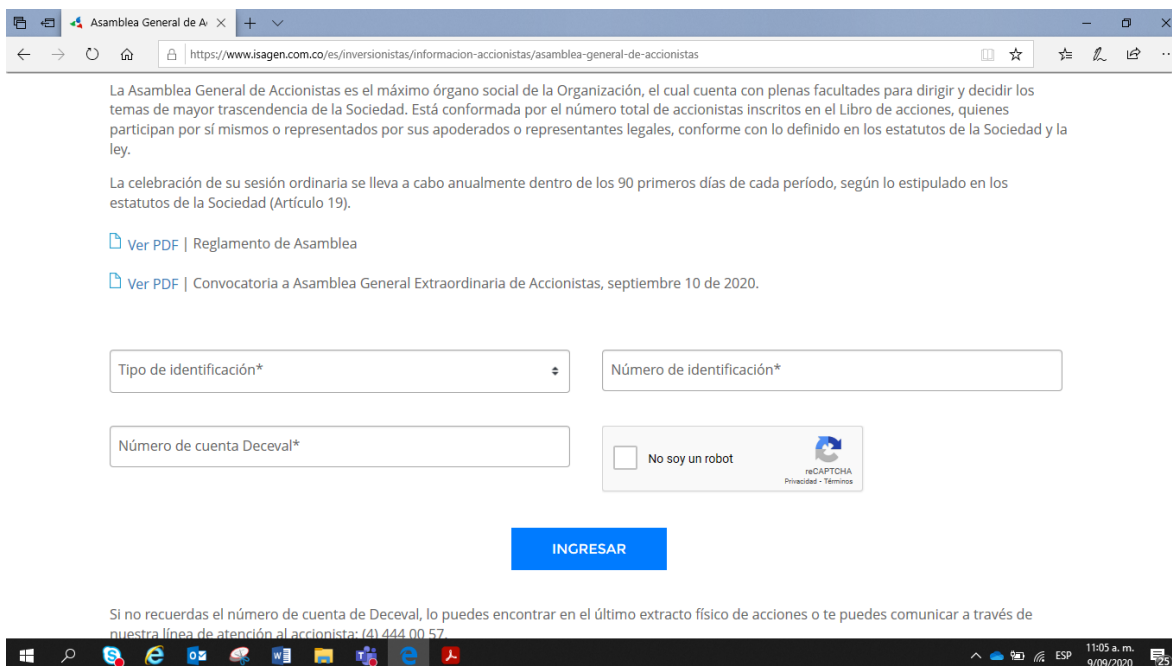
Asamblea General de A

https://www.isagen.com.co/es/inversionistas/informacion-accionistas/asamblea-general-de-accionistas

La Asamblea General de Accionistas es el máximo órgano social de la Organización, el cual cuenta con plenas facultades para dirigir y decidir los temas de mayor trascendencia de la Sociedad. Está conformada por el número total de accionistas inscritos en el Libro de acciones, quienes participan por sí mismos o representados por sus apoderados o representantes legales, conforme con lo definido en los estatutos de la Sociedad y la ley.

La celebración de su sesión ordinaria se lleva a cabo anualmente dentro de los 90 primeros días de cada período, según lo estipulado en los estatutos de la Sociedad (Artículo 19).

Ver PDF | Reglamento de Asamblea

Ver PDF | Convocatoria a Asamblea General Extraordinaria de Accionistas, septiembre 10 de 2020.

Tipo de identificación*

Número de identificación*

Número de cuenta Deceval*

No soy un robot

reCAPTCHA
Privacidad - Términos

INGRESAR

Si no recuerdas el número de cuenta de Deceval, lo puedes encontrar en el último extracto físico de acciones o te puedes comunicar a través de nuestra línea de atención al accionista: (4) 444 00 57.

ESP 11:05 a. m. 9/09/2020